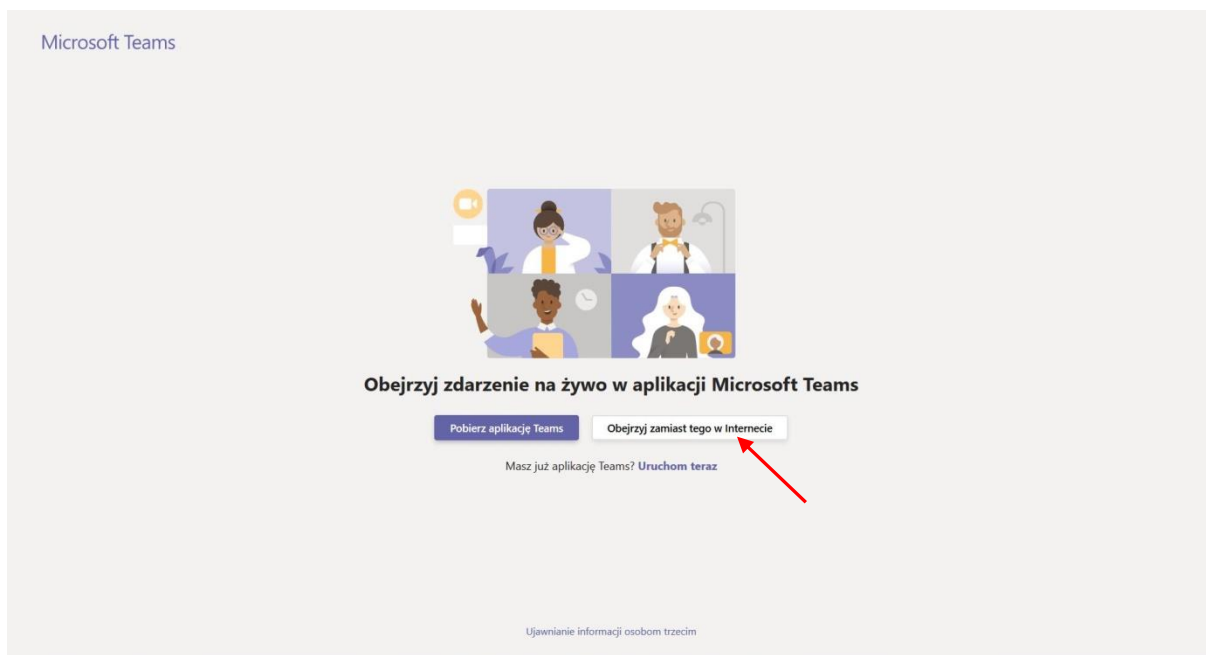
Microsoft Teams

Obejrzyj zdarzenie na żywo w aplikacji Microsoft Teams

Pobierz aplikację Teams

Obejrzyj zamiast tego w Internecie

Masz już aplikację Teams? Uruchom teraz

Ujawnianie informacji osobom trzecim